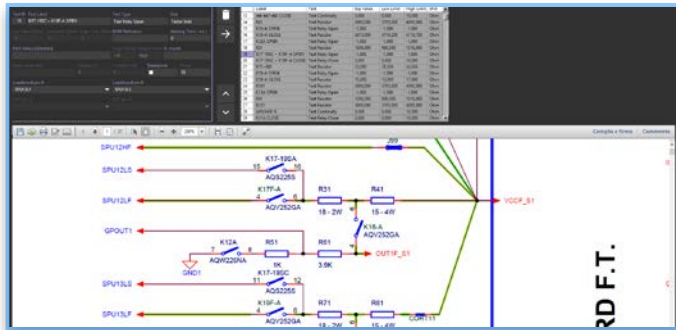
J99

SPU12HF

K17-19GA

15 16

SPU12LS

AQS225S

K17F-A

R31

R41

4 6

SPU12LF

AQV252GA

18 - 2W

15 - 4W

VCCP_S1

GPOUT1

K16-A

AQV252GA

K12A

R51

R61

7 8

AQW220NA

1K

3.9K

OUT1F_S1

GND1

K17-19SC

SPU13LS

11 12

AQS225S

K19F-A

R71

R81

SPU13LF

4 6

AQV252GA

18 - 2W

15 - 4W

CUR111

RD F.T.

Compila e firma

Commenta